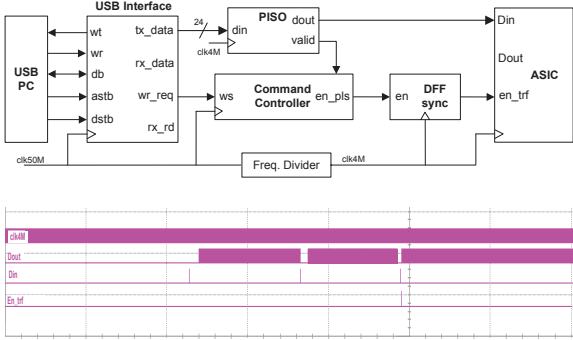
USB Interface

USB PC

wt
wr
db
astb
dstb

tx_data
rx_data
wr_req
rx_rd

24

PISO
din
clk4M
dout
valid

Command Controller
ws
en_pls

DFF sync
en

ASIC
Din
Dout
en_trf

clk50M
Freq. Divider
clk4M

clk4M
Dout
Din
En_trf